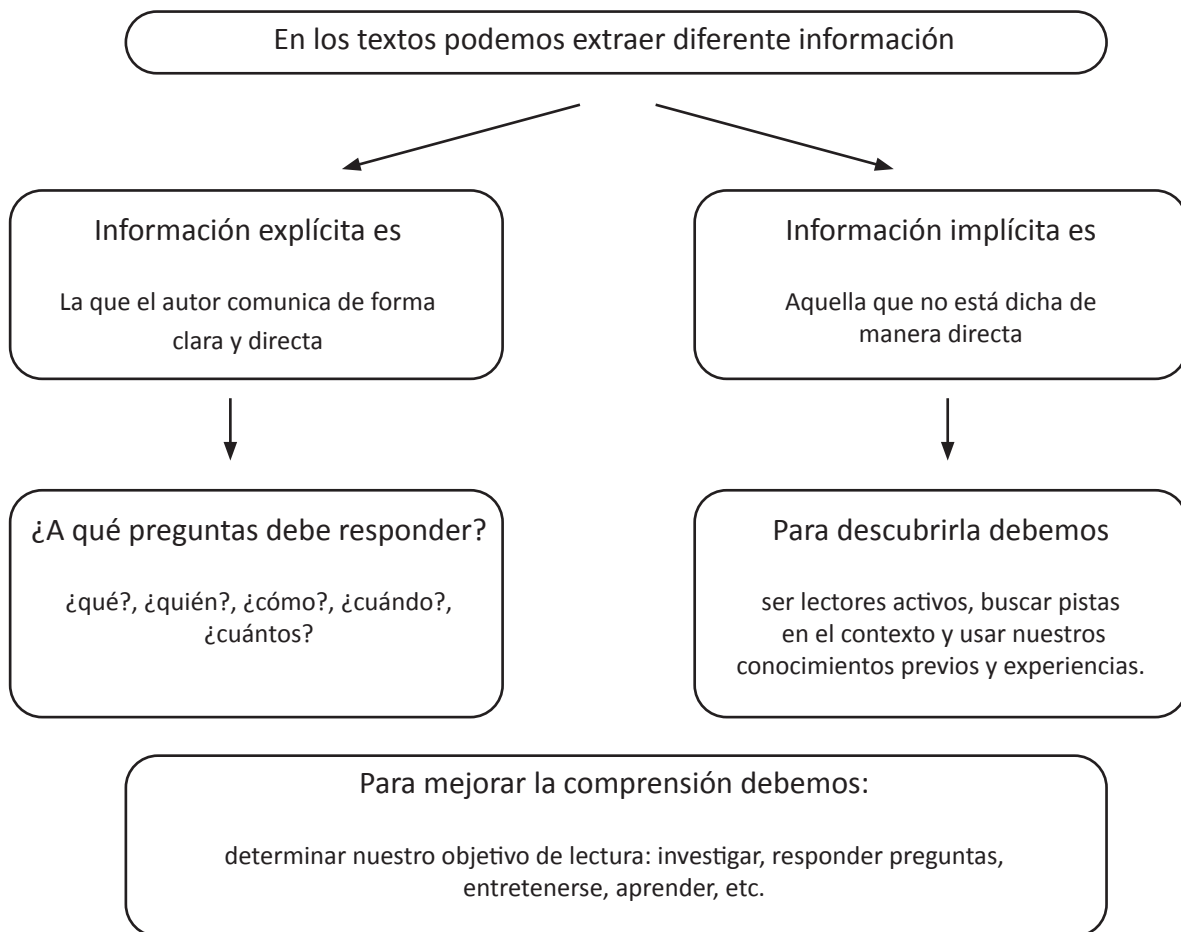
En los textos podemos extraer diferente información

Información explícita es

La que el autor comunica de forma clara y directa

Información implícita es

Aquella que no está dicha de manera directa

¿A qué preguntas debe responder?

¿qué?, ¿quién?, ¿cómo?, ¿cuándo?, ¿cuántos?

Para descubrirla debemos

ser lectores activos, buscar pistas en el contexto y usar nuestros conocimientos previos y experiencias.

Para mejorar la comprensión debemos:

determinar nuestro objetivo de lectura: investigar, responder preguntas, entretenerse, aprender, etc.